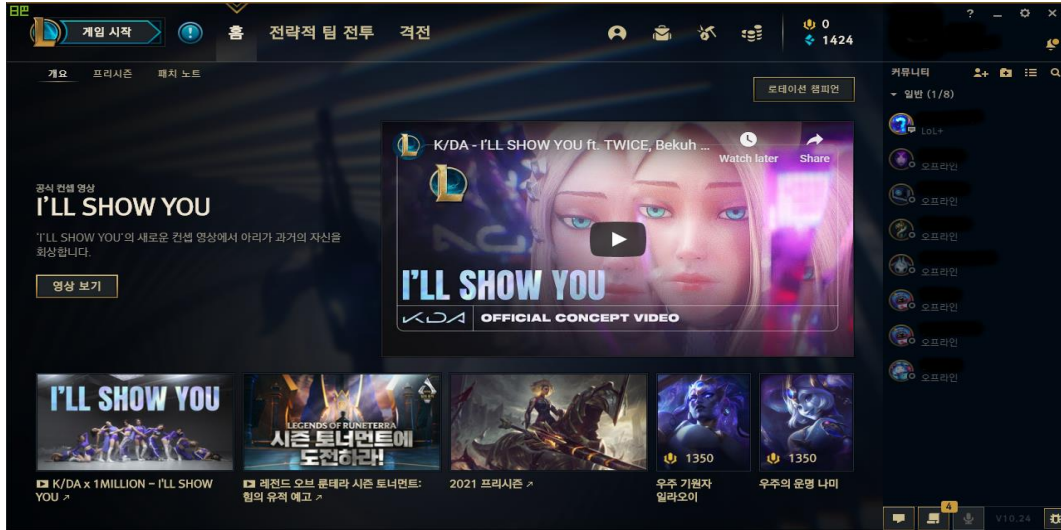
베타

게임 시작

홈 전략적 팀 전투 격전

0
1424

?

개요 프리시즌 패치 노트

로테이션 챔피언

공식 컨셉 영상
I'LL SHOW YOU
'I'LL SHOW YOU'의 새로운 컨셉 영상에서 아리가 과거의 자신을 회상합니다.

영상 보기

K/DA - I'LL SHOW YOU ft. TWICE, Bekuh ...
Watch later
Share

I'LL SHOW YOU
K/DA OFFICIAL CONCEPT VIDEO

I'LL SHOW YOU

LEGENDS OF RUNETERRA
시즌 토너먼트에 도전하라!

1350
1350

K/DA x 1MILLION – I'LL SHOW YOU ↗
레전드 오브 룬테라 시즌 토너먼트: 힘의 유적 예고 ↗
2021 프리시즌 ↗
우주 기원자 일라오이
우주의 운명 나미

커뮤니티
일반 (1/8)
LoL+
오프라인
오프라인
오프라인
오프라인
오프라인
오프라인
오프라인

4
V10.24